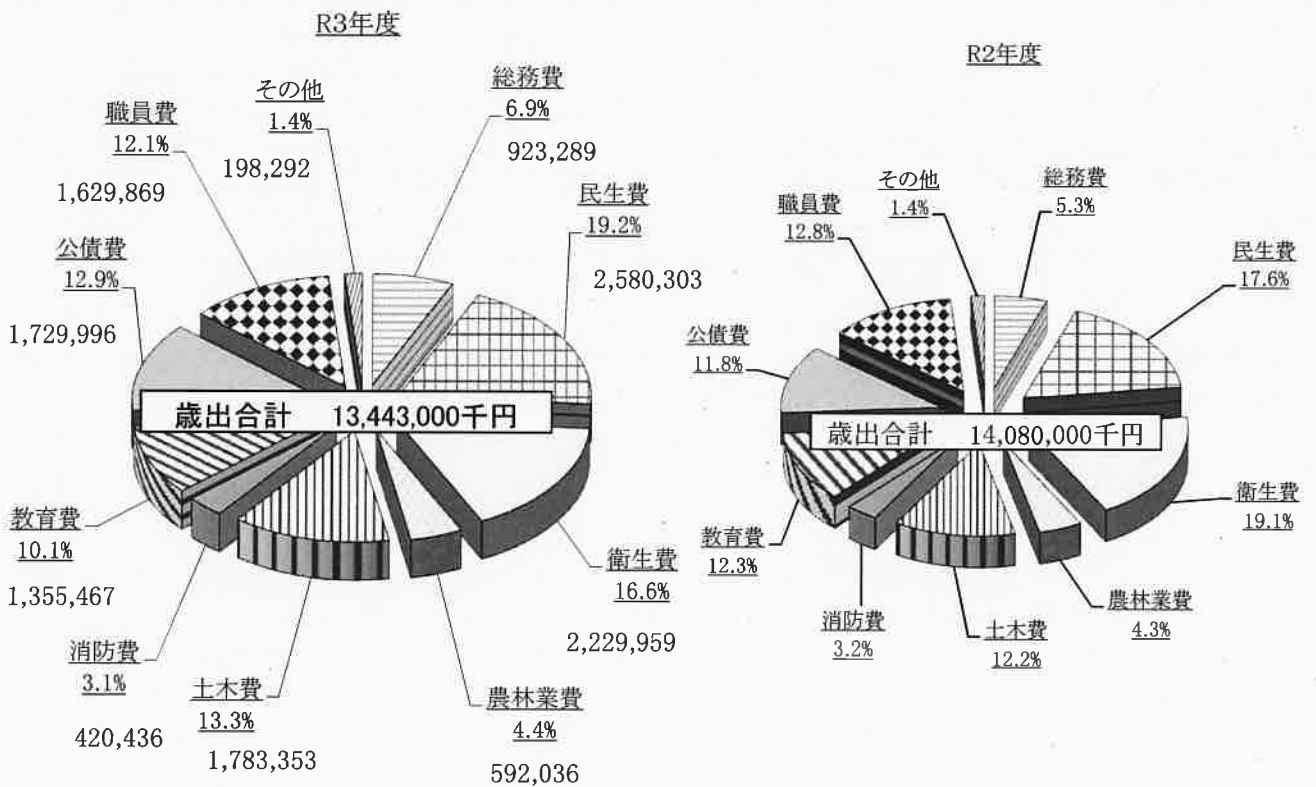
R3年度

その他
1.4%
198,292

総務費
6.9%
923,289

職員費
12.1%
1,629,869

民生費
19.2%
2,580,303

公債費
12.9%
1,729,996

歳出合計　13,443,000千円

教育費
10.1%
1,355,467

衛生費
16.6%
2,229,959

消防費
3.1%
420,436

土木費
13.3%
1,783,353

農林業費
4.4%
592,036

R2年度

その他
1.4%

総務費
5.3%

職員費
12.8%

民生費
17.6%

公債費
11.8%

歳出合計　14,080,000千円

衛生費
19.1%

教育費
12.3%

農林業費
4.3%

消防費
3.2%

土木費
12.2%